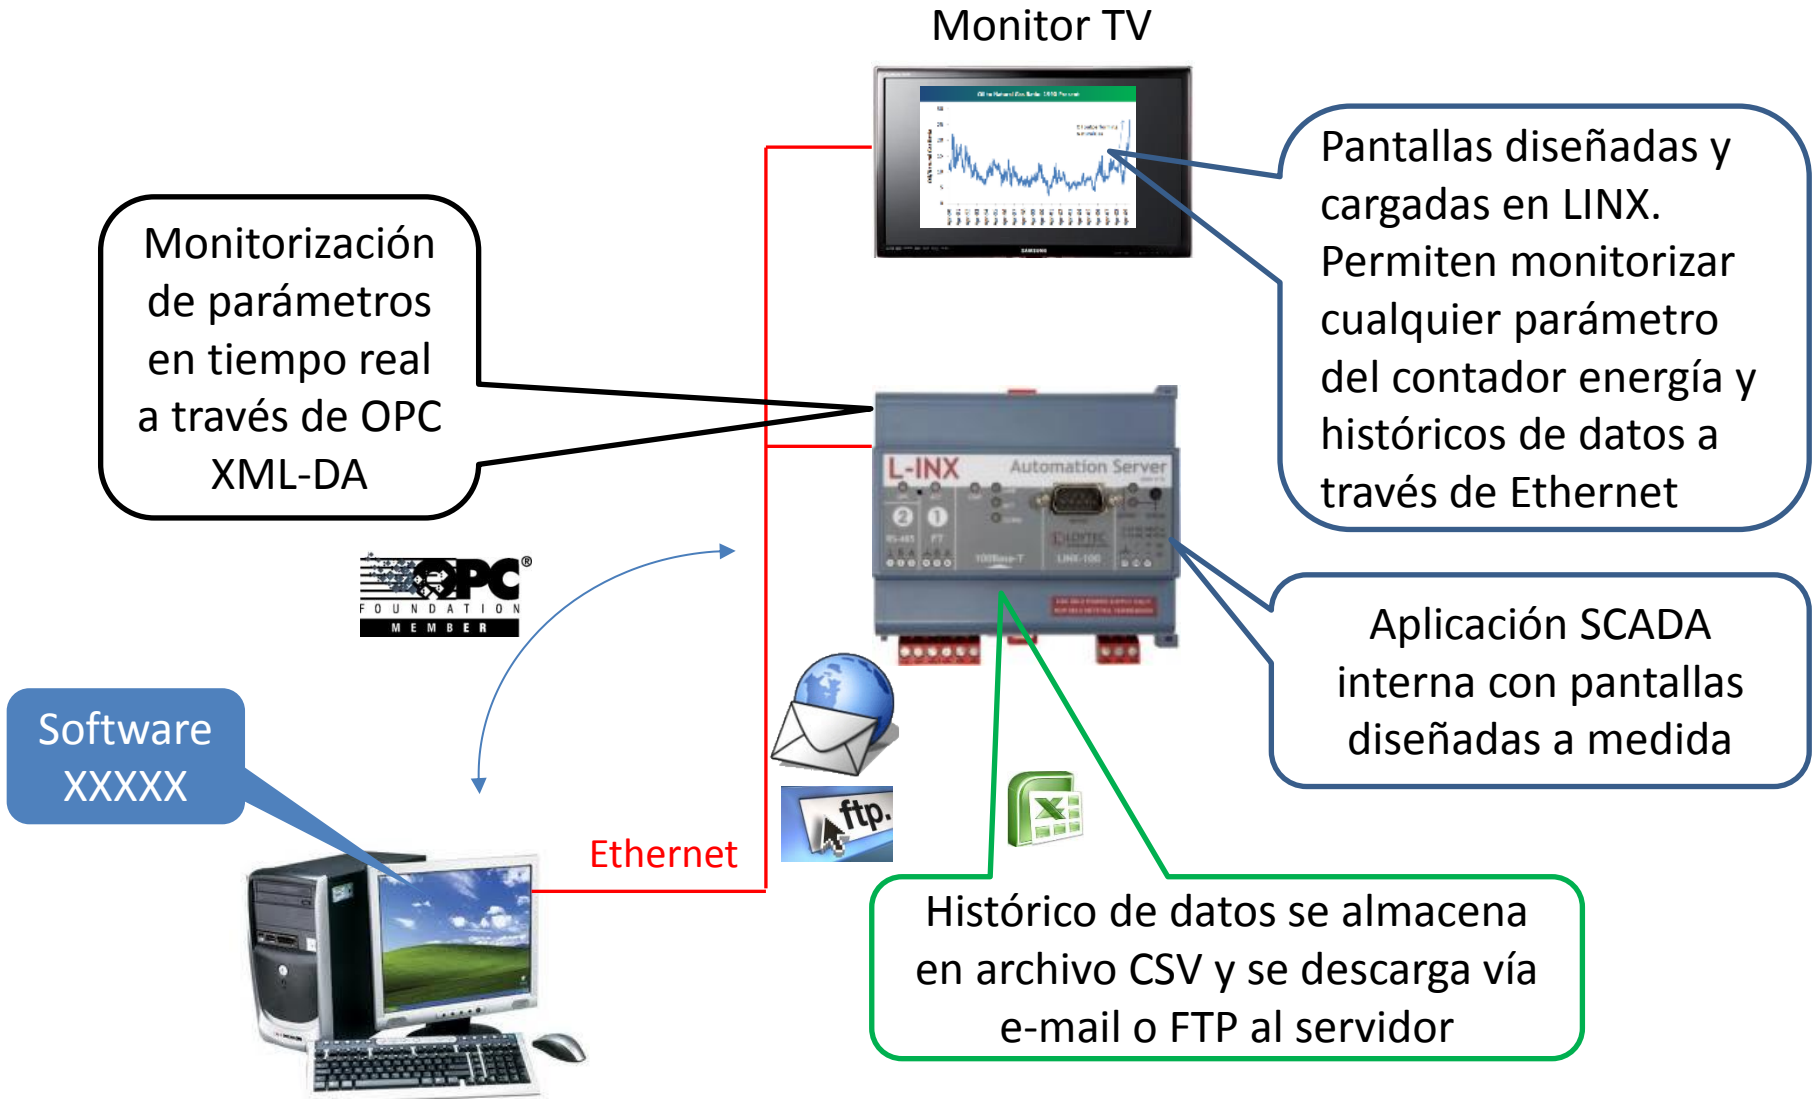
Monitor TV

Monitorización de parámetros en tiempo real a través de OPC XML-DA

Pantallas diseñadas y cargadas en LINX. Permiten monitorizar cualquier parámetro del contador energía y históricos de datos a través de Ethernet

L-INX Automation Server

OPC FOUNDATION MEMBER

Aplicación SCADA interna con pantallas diseñadas a medida

Software XXXXX

ftp.

Ethernet

Histórico de datos se almacena en archivo CSV y se descarga vía e-mail o FTP al servidor